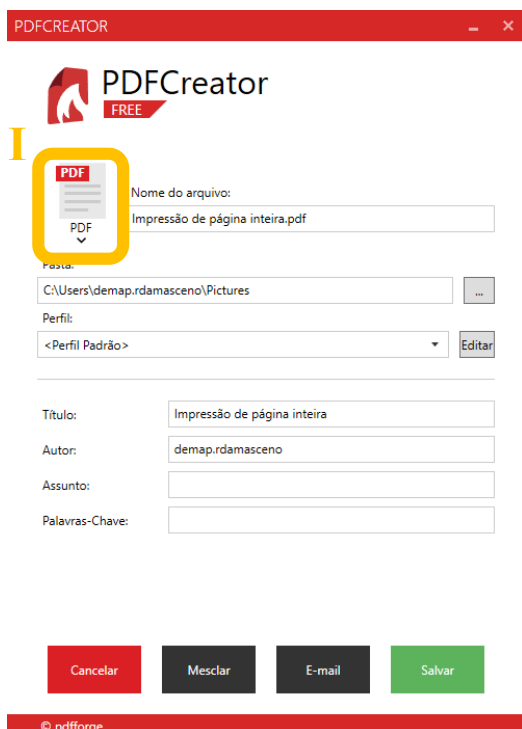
PDFCREATOR

PDFCreator
FREE

I

PDF
PDF

Nome do arquivo:
Impressão de página inteira.pdf

Pasta:
C:\Users\demap.rdamasceno\Pictures
...

Perfil:
<Perfil Padrão>
Editar

Título:
Impressão de página inteira

Autor:
demap.rdamasceno

Assunto:

Palavras-Chave:

Cancelar
Mesclar
E-mail
Salvar

© pdfforge